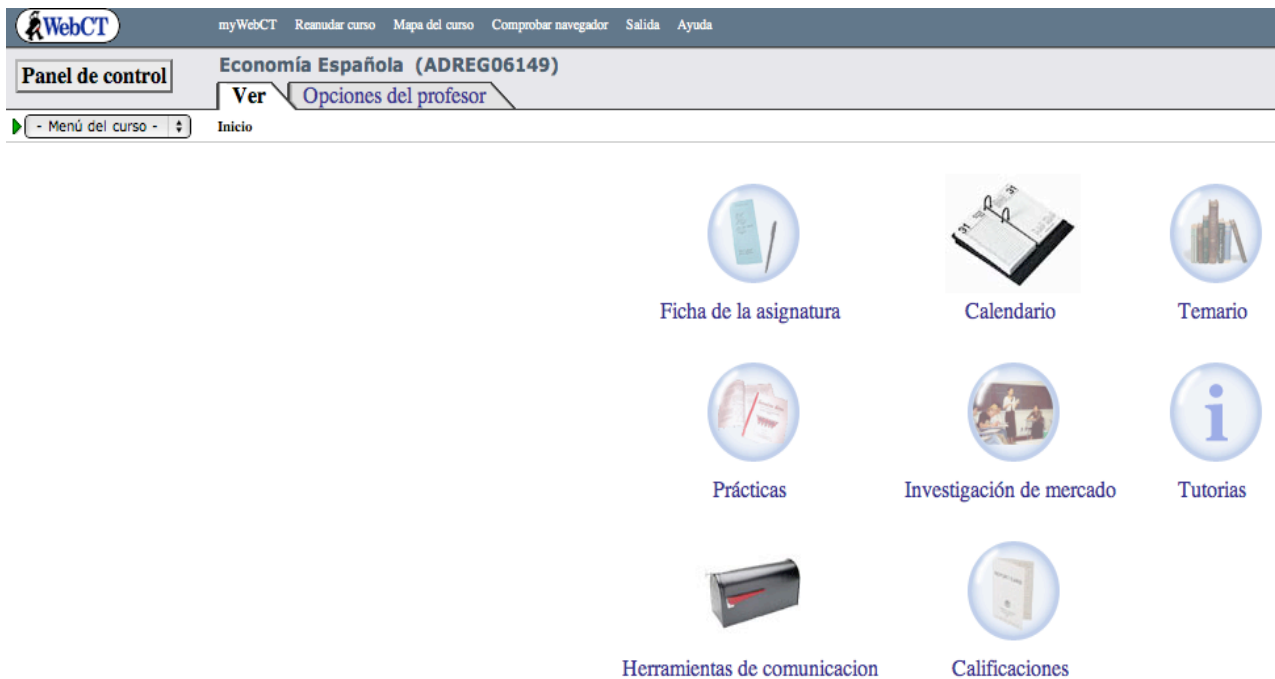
WebCT

myWebCT Reanudar curso Mapa del curso Comprobar navegador Salida Ayuda

Panel de control

Economía Española (ADREG06149)

Ver Opciones del profesor

- Menú del curso -

Inicio

Ficha de la asignatura

Calendario

Temario

Prácticas

Investigación de mercado

Tutorias

Herramientas de comunicacion

Calificaciones